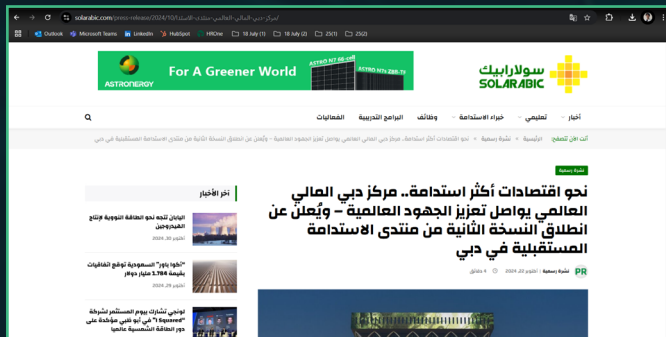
solarabic.com/press-release/2024/10/...

Outlook Microsoft Teams LinkedIn HubSpot HROne 18 July (1) 18 July (2) 25(1) 25(2)

For A Greener World
ASTRONERGY
ASTRO N7 66-cell
ASTRO N7s ZBB-70

سولارابيك
SOLARABIC

أخبار
تعليمي
خبراء الاستدامة
وظائف
البرامج التدريبية
الفعاليات

أنت الآن تتصفح: الرئيسية > نشرة رسمية > نحو اقتصادات أكثر استدامة.. مركز دبي المالي العالمي يواصل تعزيز الجهود العالمية – ويُعلن عن انطلاق النسخة الثانية من منتدى الاستدامة المستقبلية في دبي

نشرة رسمية

نحو اقتصادات أكثر استدامة.. مركز دبي المالي العالمي يواصل تعزيز الجهود العالمية – ويُعلن عن انطلاق النسخة الثانية من منتدى الاستدامة المستقبلية في دبي

PR نشرة رسمية | أكتوبر 2024 ,10 | 4 دقائق

آخر الأخبار

اليابان تتجه نحو الطاقة النووية لإنتاج الهيدروجين
أكتوبر 2024 ,30

"أكوا باور" السعودية توقع اتفاقيات بقيمة 1.784 مليار دولار
أكتوبر 2024 ,29

لونجي تشارك بيوم المستثمر لشركة "Squared 1" في أبو ظبي مؤكدة على دور الطاقة الشمسية عالميا